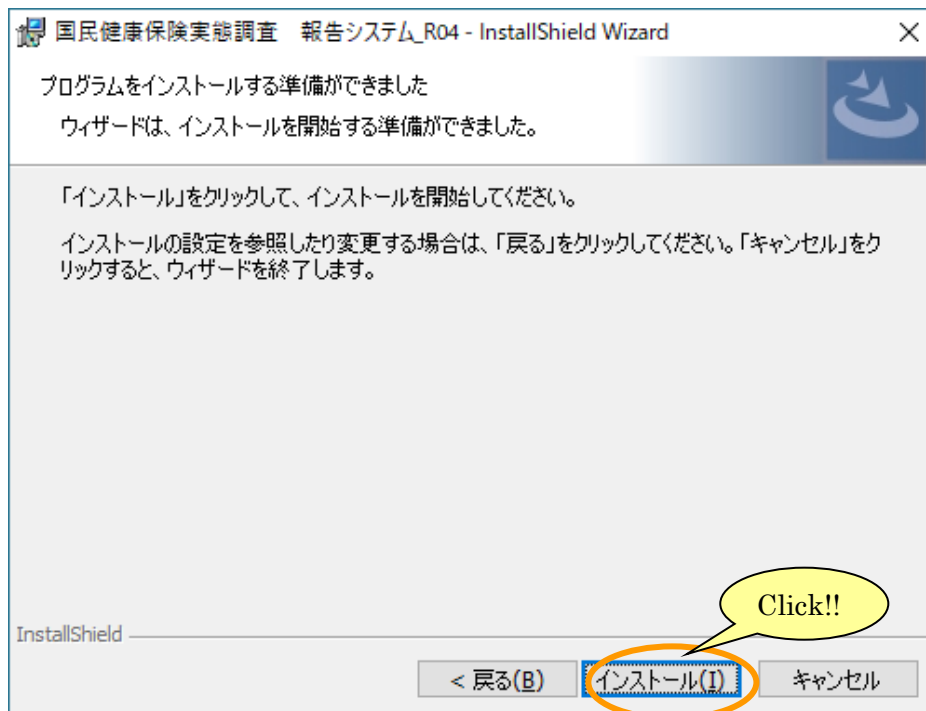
国民健康保険実態調査　報告システム_R04 - InstallShield Wizard

プログラムをインストールする準備ができました

ウィザードは、インストールを開始する準備ができました。

「インストール」をクリックして、インストールを開始してください。

インストールの設定を参照したり変更する場合は、「戻る」をクリックしてください。「キャンセル」をクリックすると、ウィザードを終了します。

InstallShield

Click!!

< 戻る(B)

インストール(I)

キャンセル